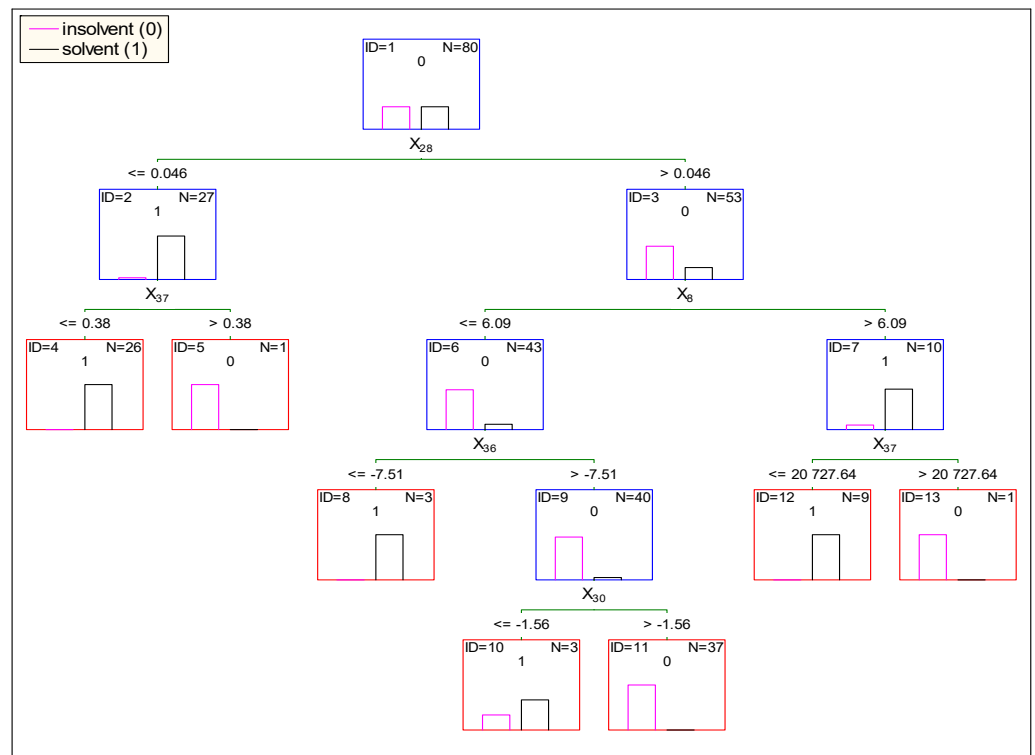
insolvent (0)
solvent (1)

ID=1 N=80
0

$X_{28}$

<= 0.046
> 0.046

ID=2 N=27
1

$X_{37}$

ID=3 N=53
0

$X_{8}$

<= 0.38
> 0.38

ID=4 N=26
1

ID=5 N=1
0

<= 6.09
> 6.09

ID=6 N=43
0

$X_{36}$

ID=7 N=10
1

$X_{37}$

<= -7.51
> -7.51

ID=8 N=3
1

ID=9 N=40
0

$X_{30}$

<= 20 727.64
> 20 727.64

ID=12 N=9
1

ID=13 N=1
0

<= -1.56
> -1.56

ID=10 N=3
1

ID=11 N=37
0